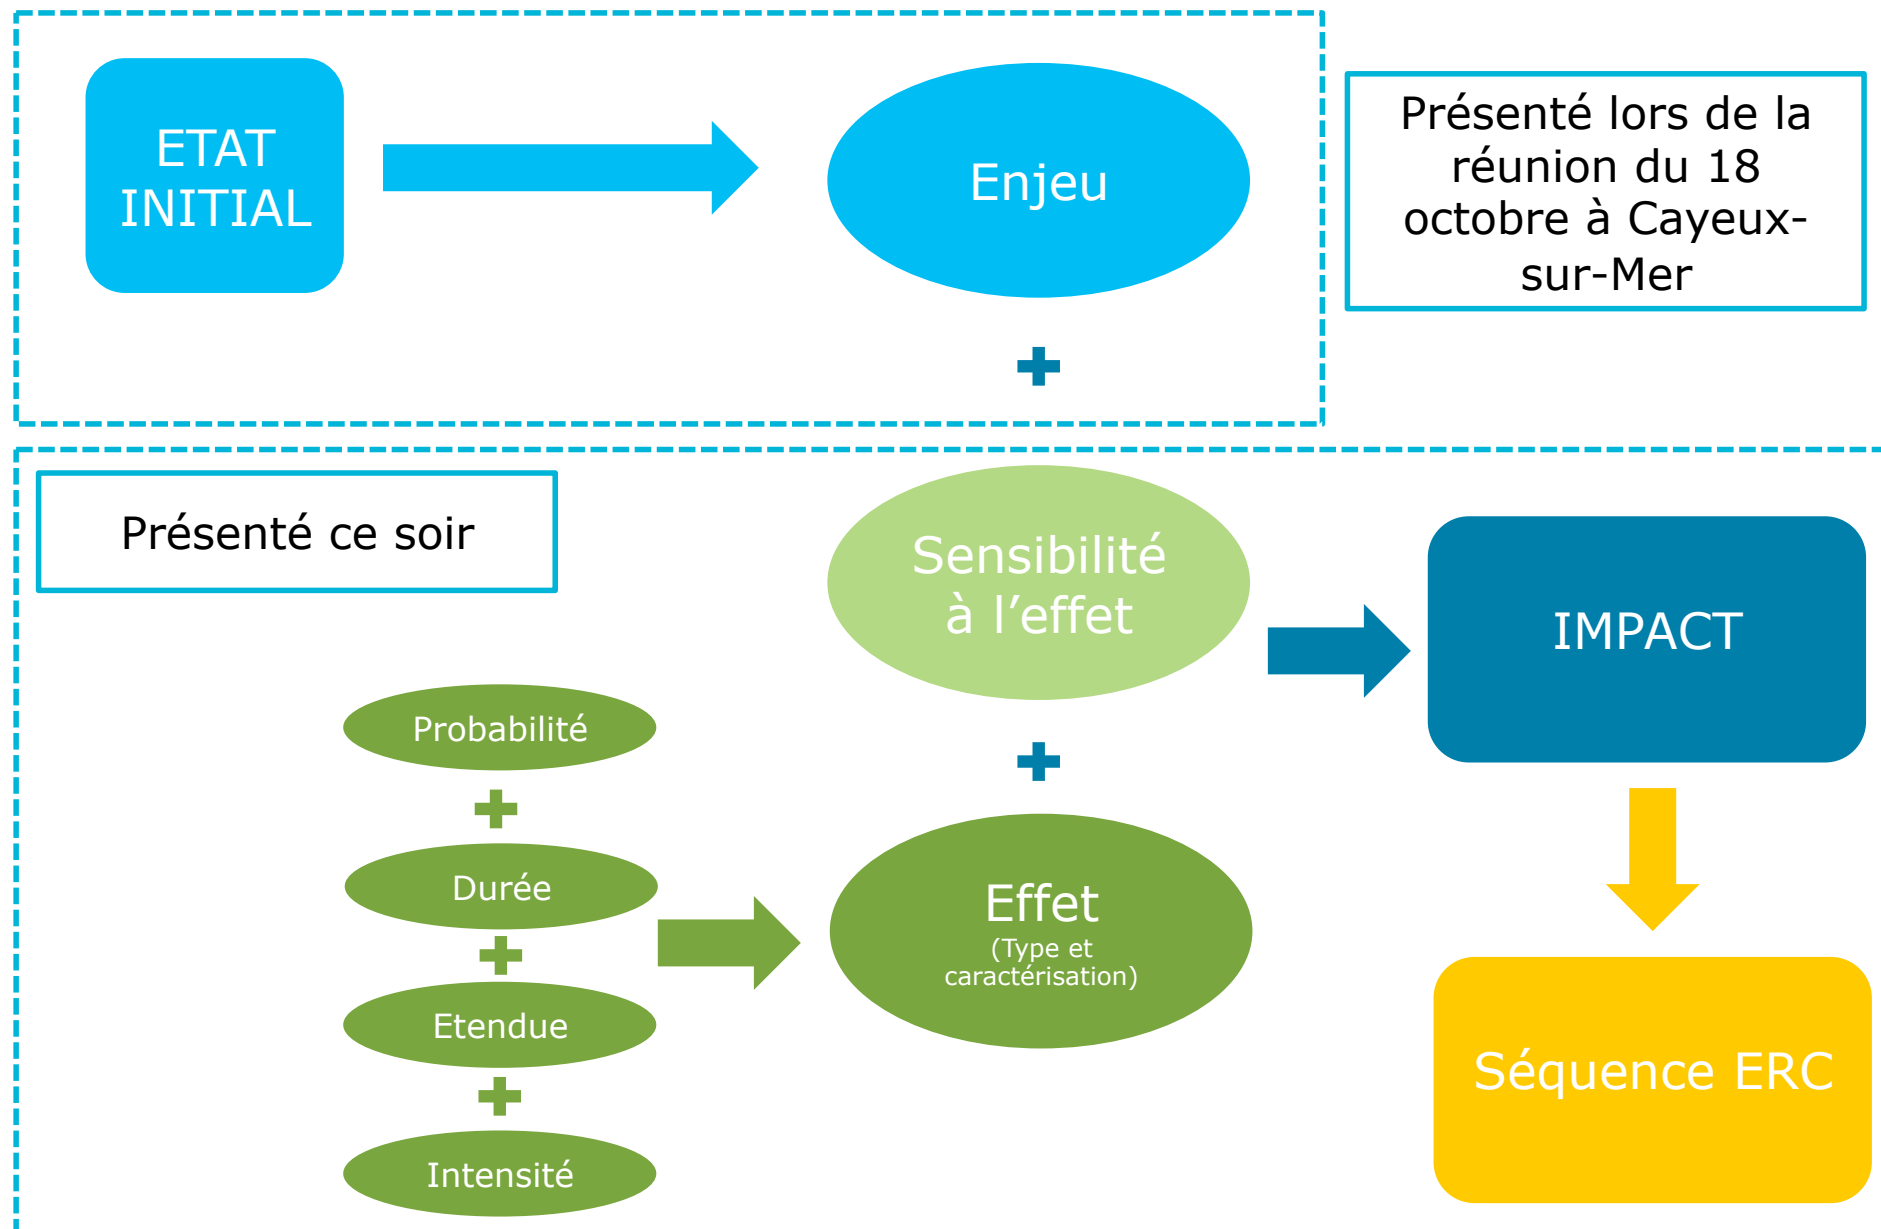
ETAT INITIAL

Enjeu

Présenté lors de la réunion du 18 octobre à Cayeux-sur-Mer

+

Présenté ce soir

Sensibilité à l'effet

IMPACT

+

Probabilité

+

Durée

+

Etendue

+

Intensité

Effet
(Type et caractérisation)

Séquence ERC